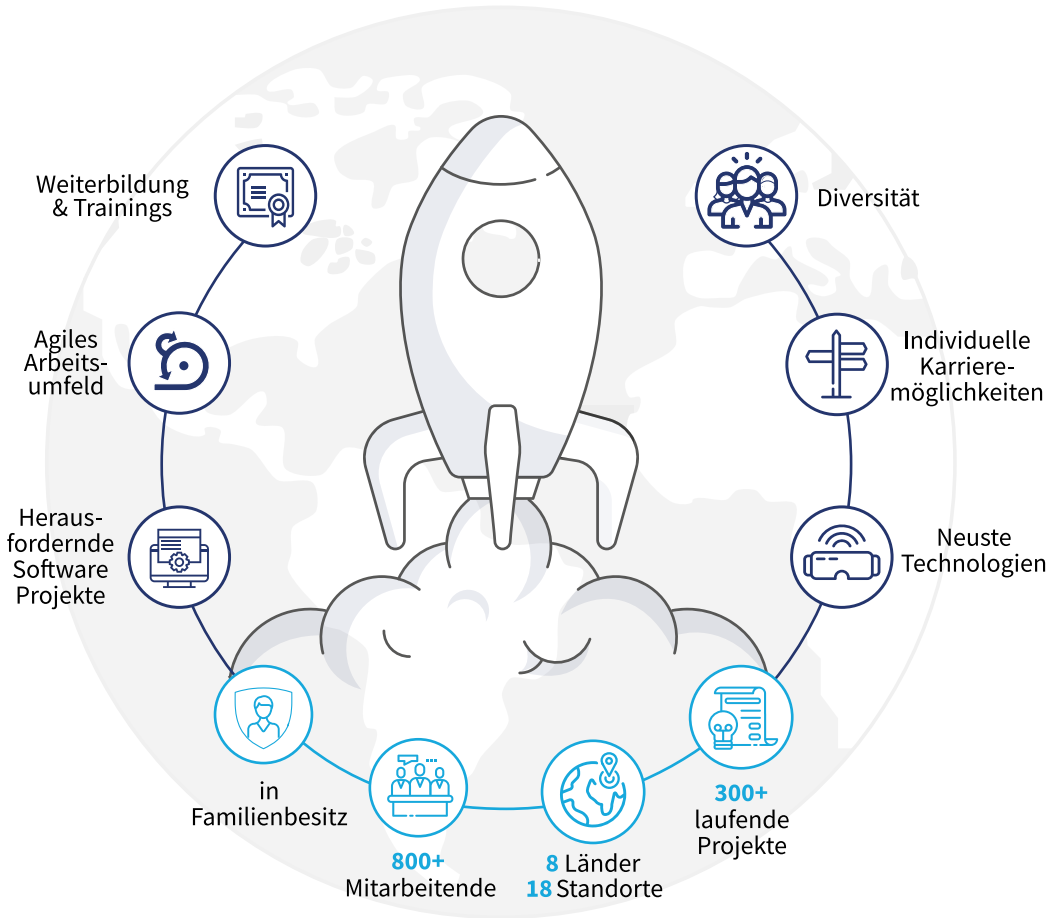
Weiterbildung & Trainings

Diversität

Agiles Arbeitsumfeld

Individuelle Karrieremöglichkeiten

Herausfordernde Software Projekte

Neuste Technologien

in Familienbesitz

800+ Mitarbeitende

8 Länder 18 Standorte

300+ laufende Projekte